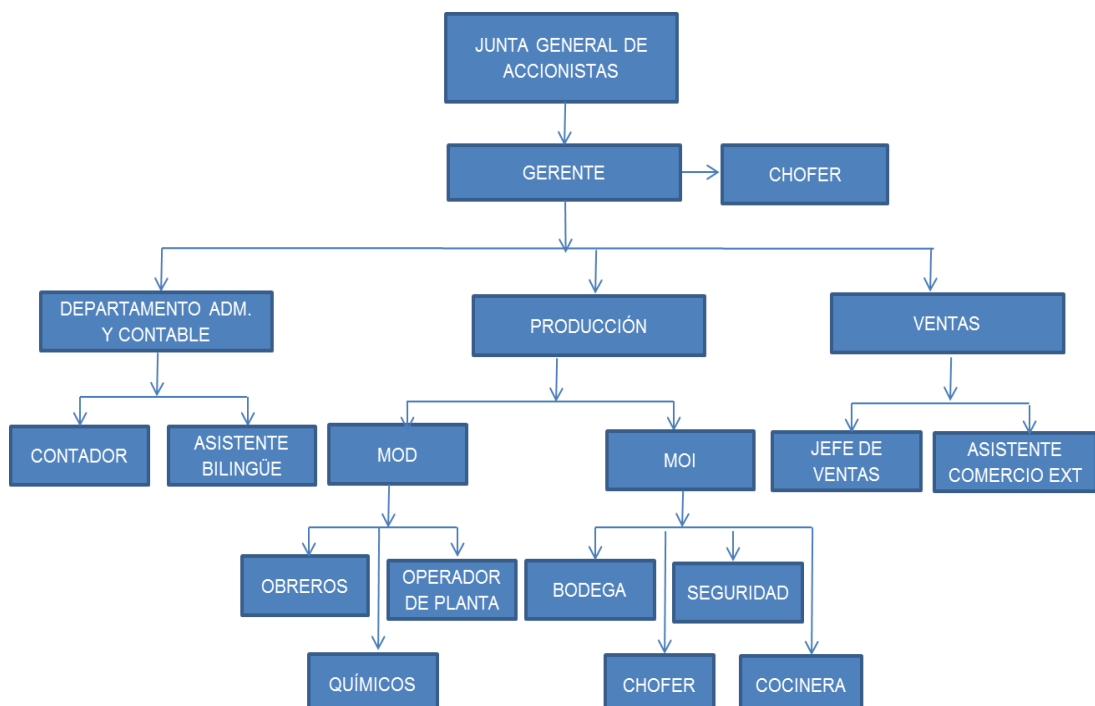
JUNTA GENERAL DE ACCIONISTAS

GERENTE

CHOFER

DEPARTAMENTO ADM. Y CONTABLE

PRODUCCIÓN

VENTAS

CONTADOR

ASISTENTE BILINGÜE

MOD

MOI

JEFE DE VENTAS

ASISTENTE COMERCIO EXT

OBREROS

OPERADOR DE PLANTA

QUÍMICOS

BODEGA

SEGURIDAD

CHOFER

COCINERA